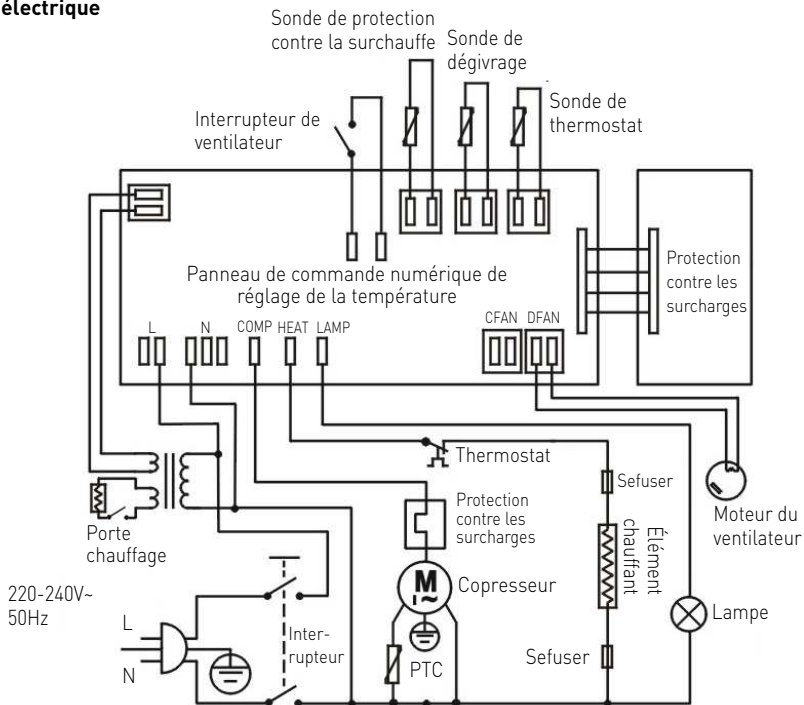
électrique

Sonde de protection contre la surchauffe

Sonde de dégivrage

Sonde de thermostat

Interrupteur de ventilateur

Panneau de commande numérique de réglage de la température

Protection contre les surcharges

L N COMP HEAT LAMP

CFAN DFAN

Thermostat

Sefuser

Protection contre les surcharges

Élément chauffant

Moteur du ventilateur

Porte chauffage

220-240V~ 50Hz

L

N

Inter-rupteur

M

Copresseur

PTC

Sefuser

Lampe